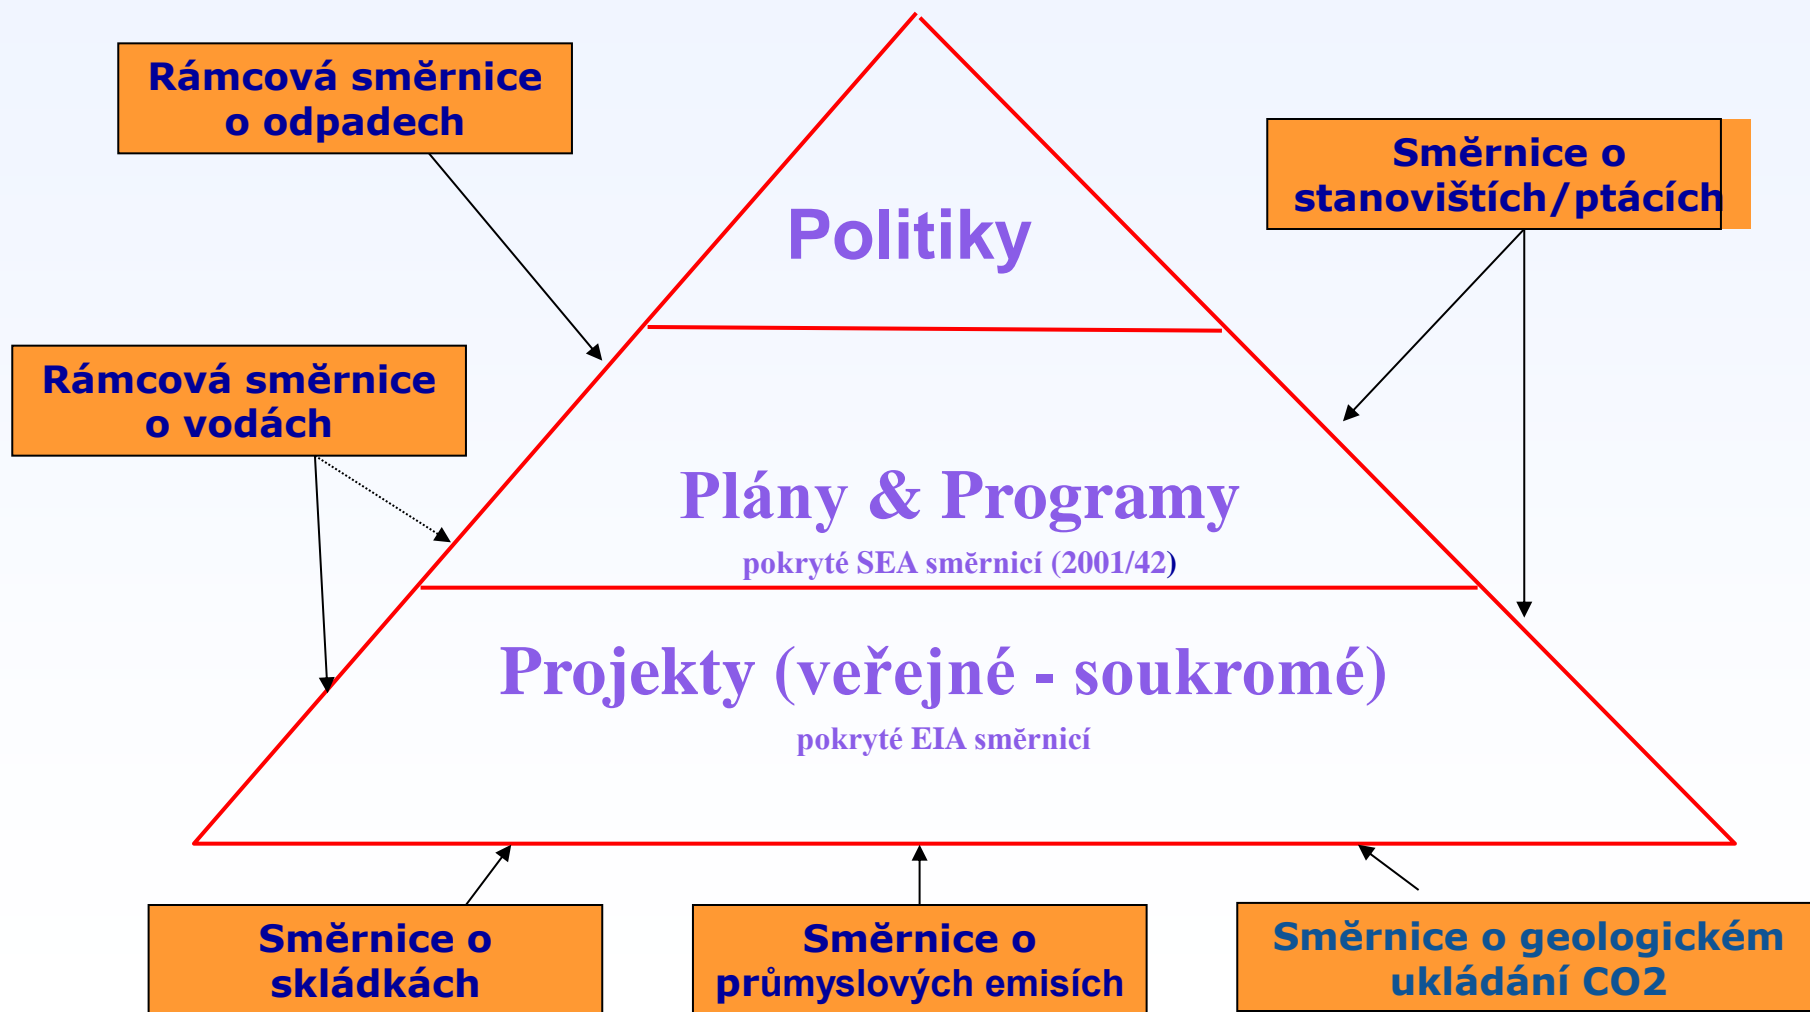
Rámcová směrnice o odpadech

Směrnice o stanovištích/ptácích

Politiky

Rámcová směrnice o vodách

Plány & Programy

pokryté SEA směrnicí (2001/42)

Projekty (veřejné - soukromé)

pokryté EIA směrnicí

Směrnice o skládkách

Směrnice o průmyslových emisích

Směrnice o geologickém ukládání CO2